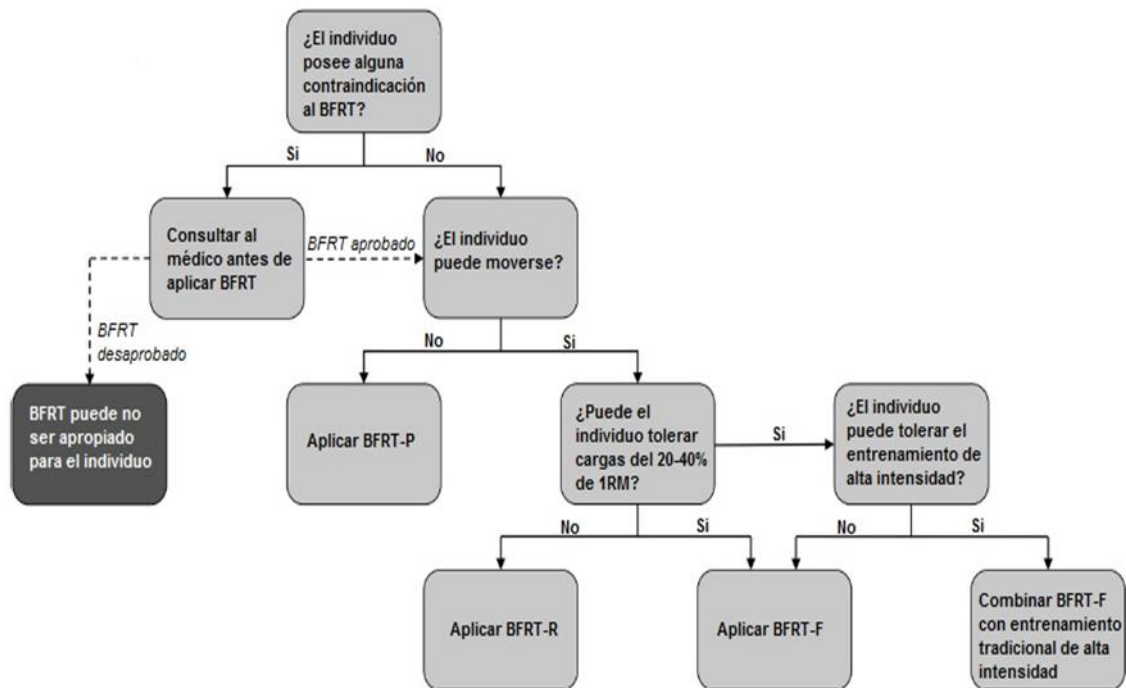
¿El individuo posee alguna contraindicación al BFRT?

Si

No

Consultar al médico antes de aplicar BFRT

BFRT aprobado

¿El individuo puede moverse?

BFRT desaprobado

BFRT puede no ser apropiado para el individuo

No

Si

Aplicar BFRT-P

¿Puede el individuo tolerar cargas del 20-40% de 1RM?

Si

¿El individuo puede tolerar el entrenamiento de alta intensidad?

No

Si

No

Si

Aplicar BFRT-R

Aplicar BFRT-F

Combinar BFRT-F con entrenamiento tradicional de alta intensidad